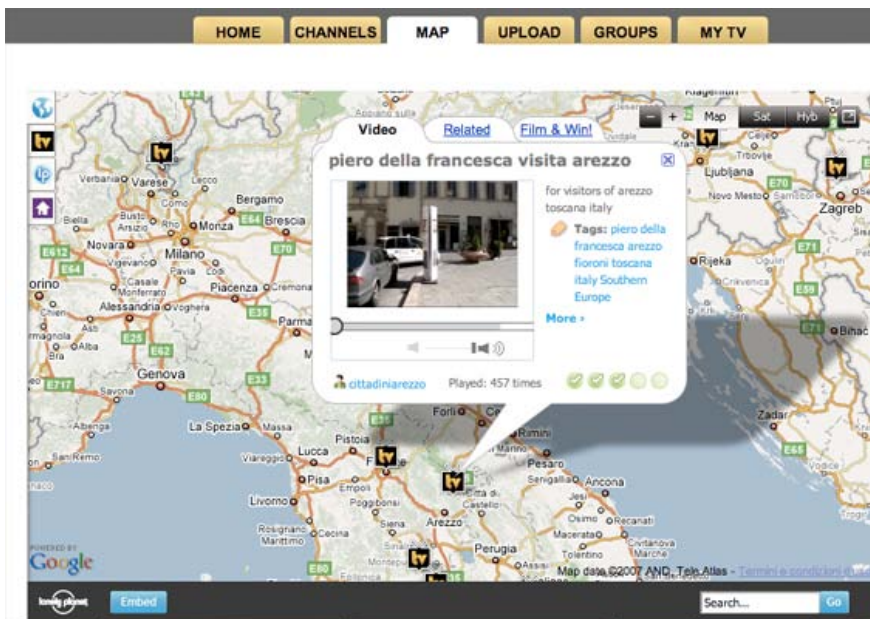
HOME CHANNELS MAP UPLOAD GROUPS MY TV

Map Sat Hyb

Video Related Film & Win!

piero della francesca visita arezzo

for visitors of arezzo toscana italy

Tags: piero della francesca arezzo fioroni toscana italy Southern Europe

More ›

cittadiniarezzo Played: 457 times

Varese Lecco Bergamo Brescia Biella Busto Arsizio Monza Novara Milano Vigevano Pavia Lodi Casale Monferrato Piacenza Cremona Alessandria Voghera Parma Alba Genova Savona Albenga La Spezia Massa Sanremo Viareggio Lucca Pistoia Pisa Livorno Prato Poggibonsi Siena Arezzo Rosignano Marittimo Perugia Forlì Rimini Pesaro Senigallia Ancona Osimo Recanati Macerata Civitanova Marche Tolentino Ljubljana Novo Mesto Zagreb Rijeka Crikvenica Zadar Bihać Trbovlje Samobor Klagenfurt

E64 E70 E612 E62 E25 E717 E80 E35 E33 E45 E65 E71 E59

POWERED BY Google

Map data ©2007 AND, Tele Atlas - Termini e condizioni d'uso

lonely planet Embed Search... Go